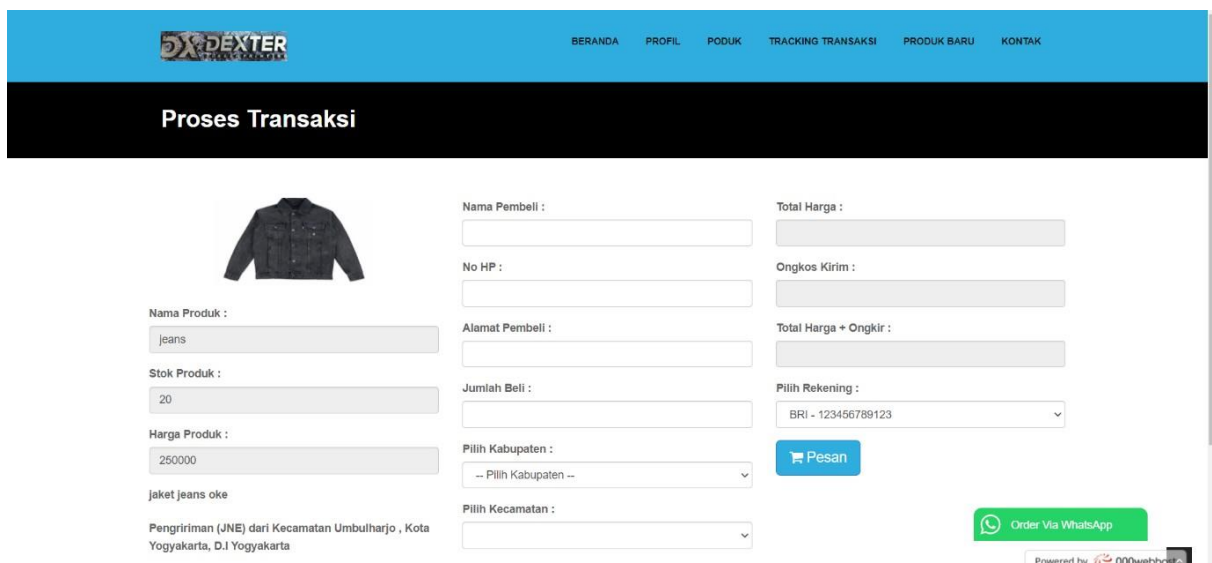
DX DEXTER

BERANDA PROFIL PODUK TRACKING TRANSAKSI PRODUK BARU KONTAK

Proses Transaksi

Nama Produk :

jeans

Stok Produk :

20

Harga Produk :

250000

jaket jeans oke

Pengririman (JNE) dari Kecamatan Umbulharjo , Kota Yogyakarta, D.I Yogyakarta

Nama Pembeli :

No HP :

Alamat Pembeli :

Jumlah Beli :

Pilih Kabupaten :

-- Pilih Kabupaten --

Pilih Kecamatan :

Total Harga :

Ongkos Kirim :

Total Harga + Ongkir :

Pilih Rekening :

BRI - 123456789123

Pesan

Order Via WhatsApp

Powered by 000webhost